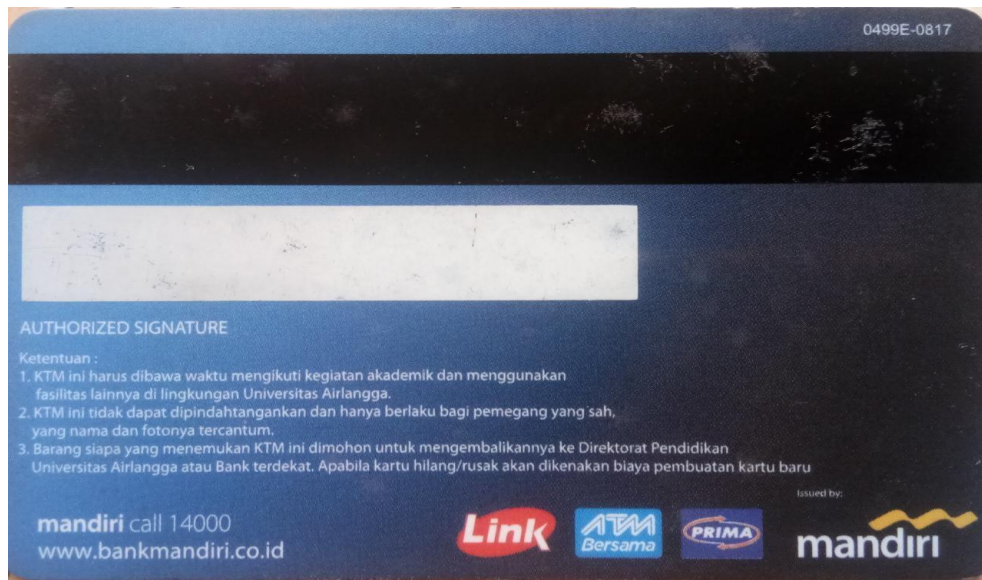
0499E-0817

AUTHORIZED SIGNATURE

Ketentuan :
1. KTM ini harus dibawa waktu mengikuti kegiatan akademik dan menggunakan fasilitas lainnya di lingkungan Universitas Airlangga.
2. KTM ini tidak dapat dipindahtangankan dan hanya berlaku bagi pemegang yang sah, yang nama dan fotonya tercantum.
3. Barang siapa yang menemukan KTM ini dimohon untuk mengembalikannya ke Direktorat Pendidikan Universitas Airlangga atau Bank terdekat. Apabila kartu hilang/rusak akan dikenakan biaya pembuatan kartu baru

Issued by:

mandiri call 14000
www.bankmandiri.co.id

Link

ATM Bersama

PRIMA

mandiri